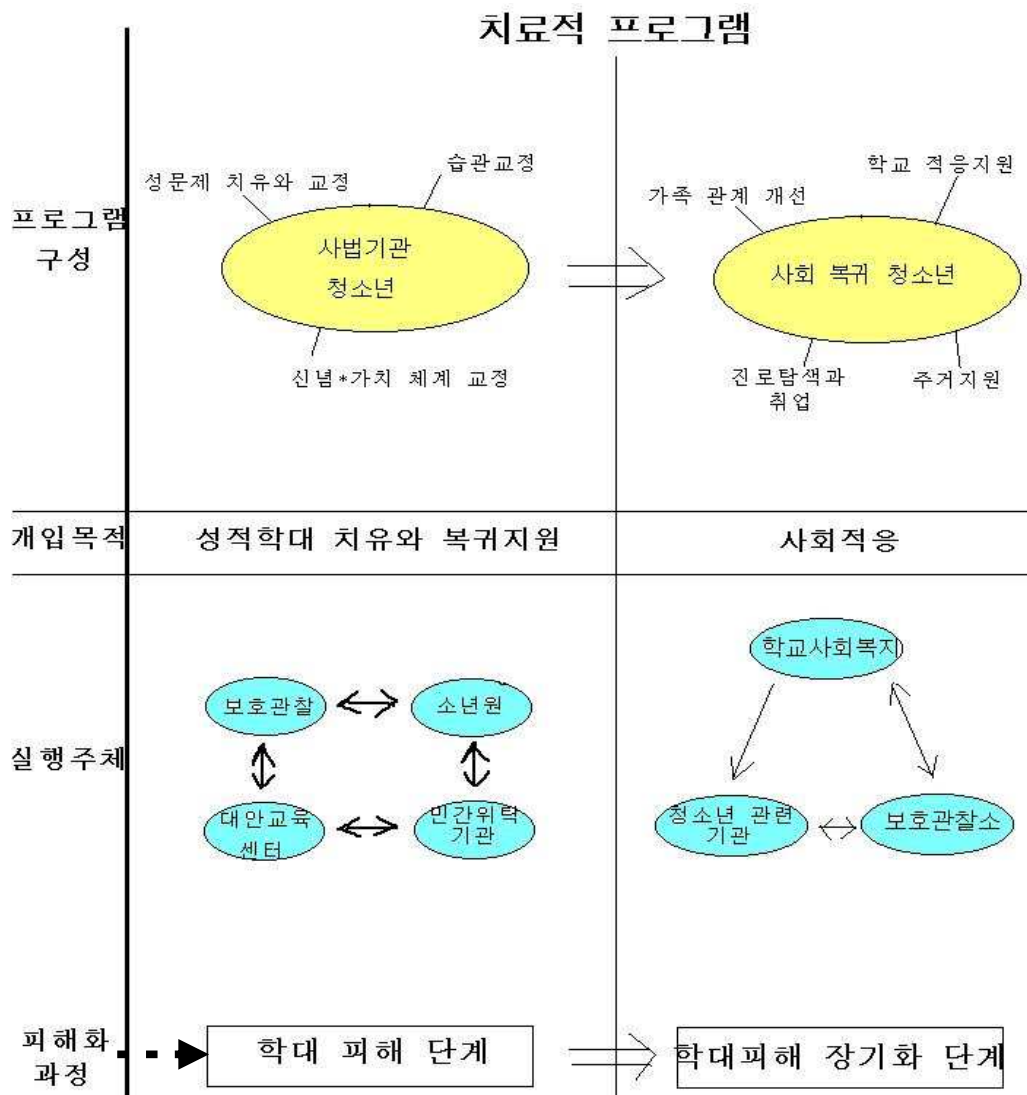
치료적 프로그램

프로그램 구성

성문제 치유와 교정

습관교정

사법기관 청소년

신념*가치 체계 교정

가족 관계 개선

학교 적응지원

사회 복귀 청소년

진로탐색과 취업

주거지원

개입목적

성적학대 치유와 복귀지원

사회적응

실행주체

보호관찰

소년원

대안교육 센터

민간위탁 기관

학교사회복지

청소년 관련 기관

보호관찰소

피해화 과정

학대 피해 단계

학대피해 장기화 단계